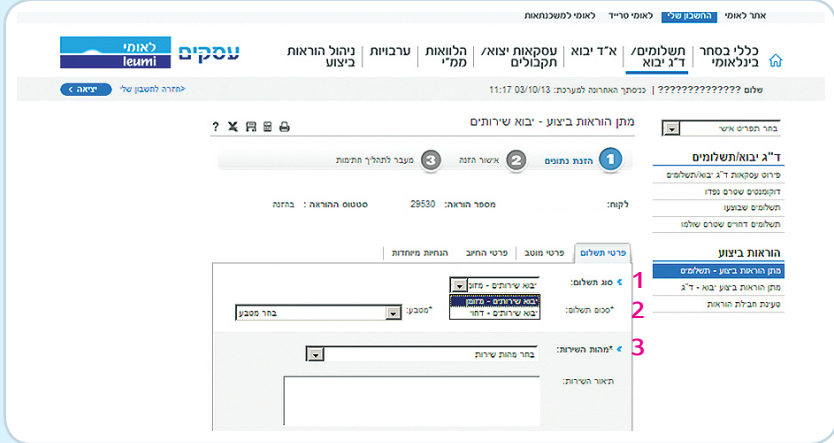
אתר לאומי | החשבון שלי | לאומי טרייד | לאומי למשכנתאות

לאומי leumi עסקים

כללי בסחר בינלאומי | תשלומים/ ד"ג יבוא | א"ד יבוא | עסקאות יצוא/ תקבולים | הלוואות ממ"י | ערבויות | ניהול הוראות ביצוע

שלום ?????????????? | כניסתך האחרונה למערכת: 03/10/13 11:17

<חזרה לחשבון שלי | יציאה

בחר תפריט אישי

ד"ג יבוא/תשלומים
פירוט עסקאות ד"ג יבוא/תשלומים
דוקומנטים שטרם נפדו
תשלומים שבוצעו
תשלומים דחויים שטרם שולמו

הוראות ביצוע
מתן הוראות ביצוע - תשלומים
מתן הוראות יבוא - ד"ג
טעינת תבנית הוראות

מתן הוראות ביצוע - יבוא שירותים

1 הזנת נתונים
2 אישור הזנה
3 מעבר לתהליך חתימות

לקוח:
מספר הוראה: 29530
סטטוס הוראה: בהזנה

פרטי תשלום | פרטי מוטב | פרטי החיוב | הנחיות מיוחדות

1 סוג תשלום: יבוא שירותים - מזומן
יבוא שירותים - מזומן
יבוא שירותים - דחוי

2 *סכום תשלום:
*מטבע: בחר מטבע

3 *מהות השירות: בחר מהות שירות

תיאור השירות: